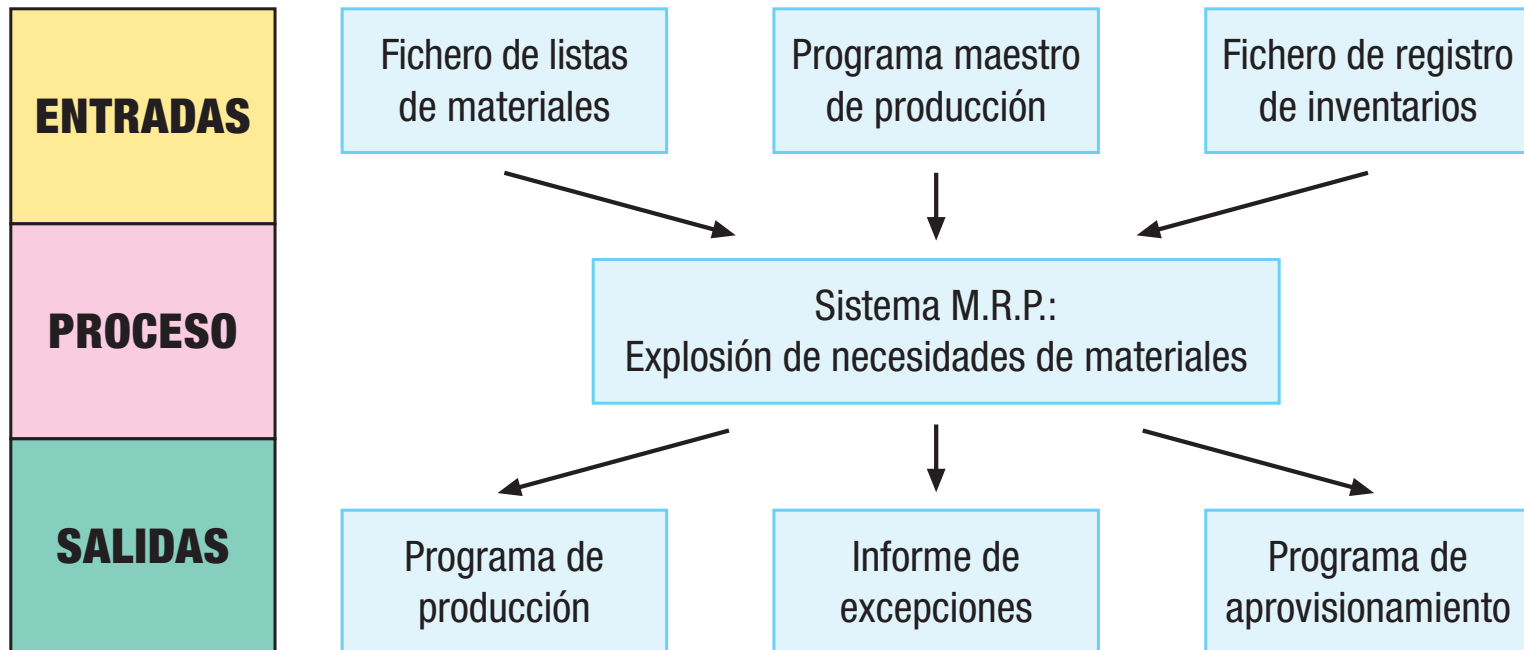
ENTRADAS

PROCESO

SALIDAS

Fichero de listas de materiales

Programa maestro de producción

Fichero de registro de inventarios

Sistema M.R.P.:
Explosión de necesidades de materiales

Programa de producción

Informe de excepciones

Programa de aprovisionamiento